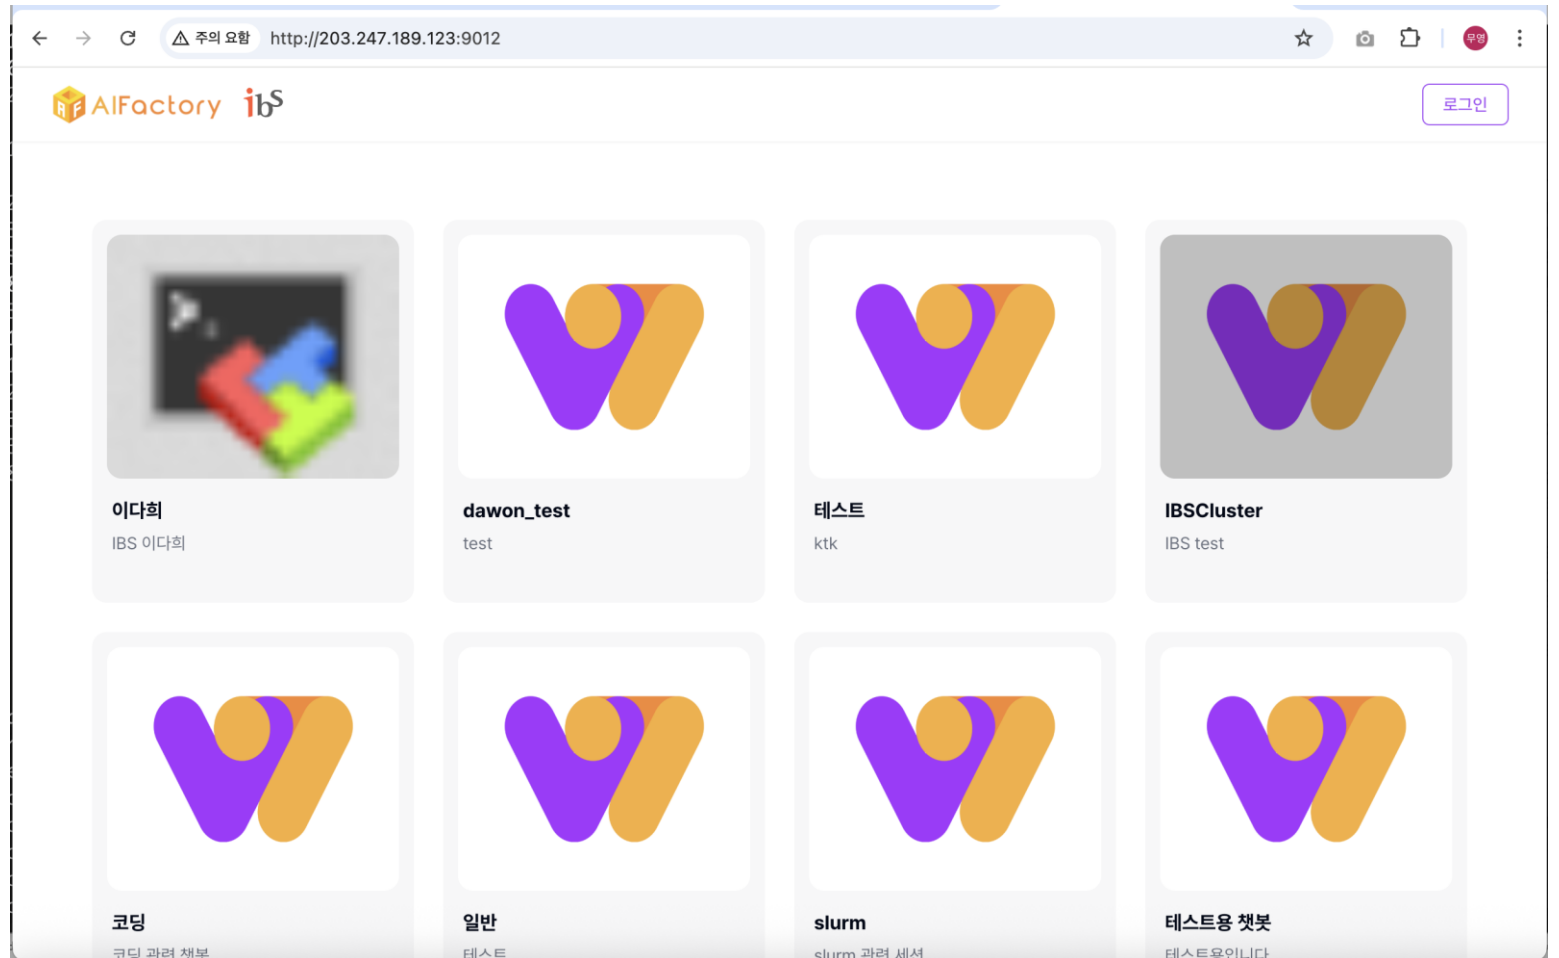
주의 요함 http://203.247.189.123:9012

무명

AIFactory ibS

로그인

이다희
IBS 이다희

dawon_test
test

테스트
ktk

IBSCluster
IBS test

코딩
코딩 관련 챗봇

일반
테스트

slurm
slurm 관련 세션

테스트용 챗봇
테스트용입니다